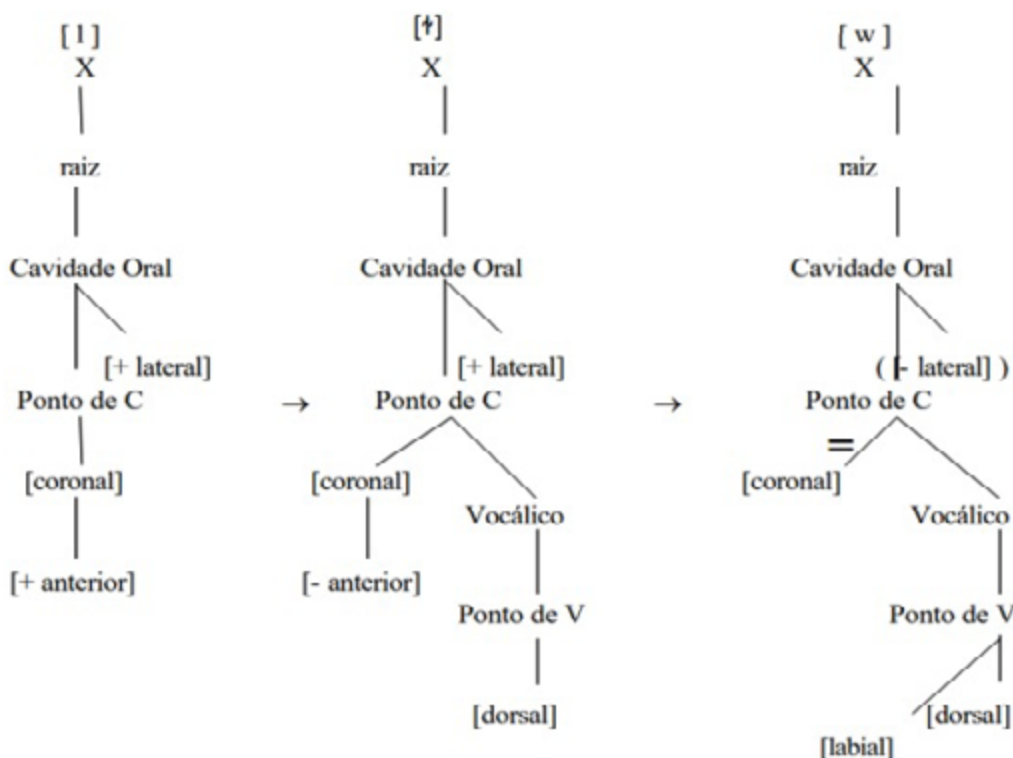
[ l ]
X
raiz
Cavidade Oral
[+ lateral]
Ponto de C
[coronal]
[+ anterior]

→

[ɫ]
X
raiz
Cavidade Oral
[+ lateral]
Ponto de C
[coronal]
[- anterior]
Vocálico
Ponto de V
[dorsal]

→

[ w ]
X
raiz
Cavidade Oral
( [- lateral] )
Ponto de C
=
[coronal]
Vocálico
Ponto de V
[dorsal]
[labial]